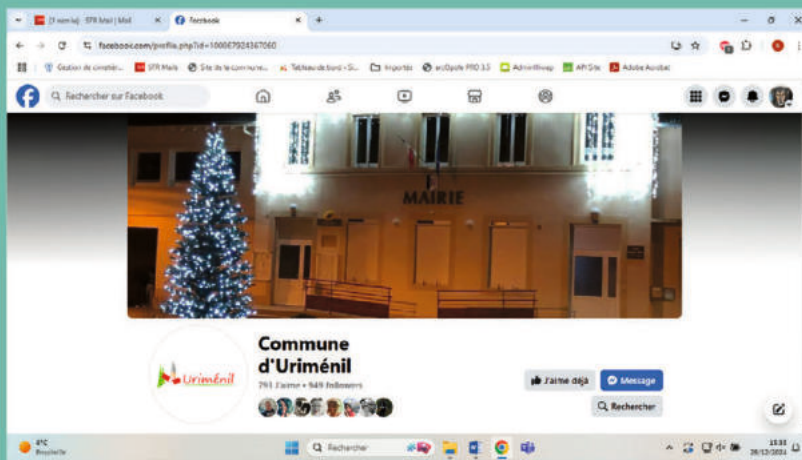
(1 non lu) - SFR Mail | Mail
Facebook
facebook.com/profile.php?id=100067924367060
Gestion de cimetièr...
SFR Mails
Site de la commune...
Tableau de bord ‹ Si...
Importés
ecOpale PRO 3.5
AdminVivap
API Site
Adobe Acrobat
Rechercher sur Facebook
MAIRIE
Commune d'Uriménil
Uriménil
791 J'aime • 949 followers
J'aime déjà
Message
Recherche
0°C
Brouillard
Rechercher
15:33
20/12/2024